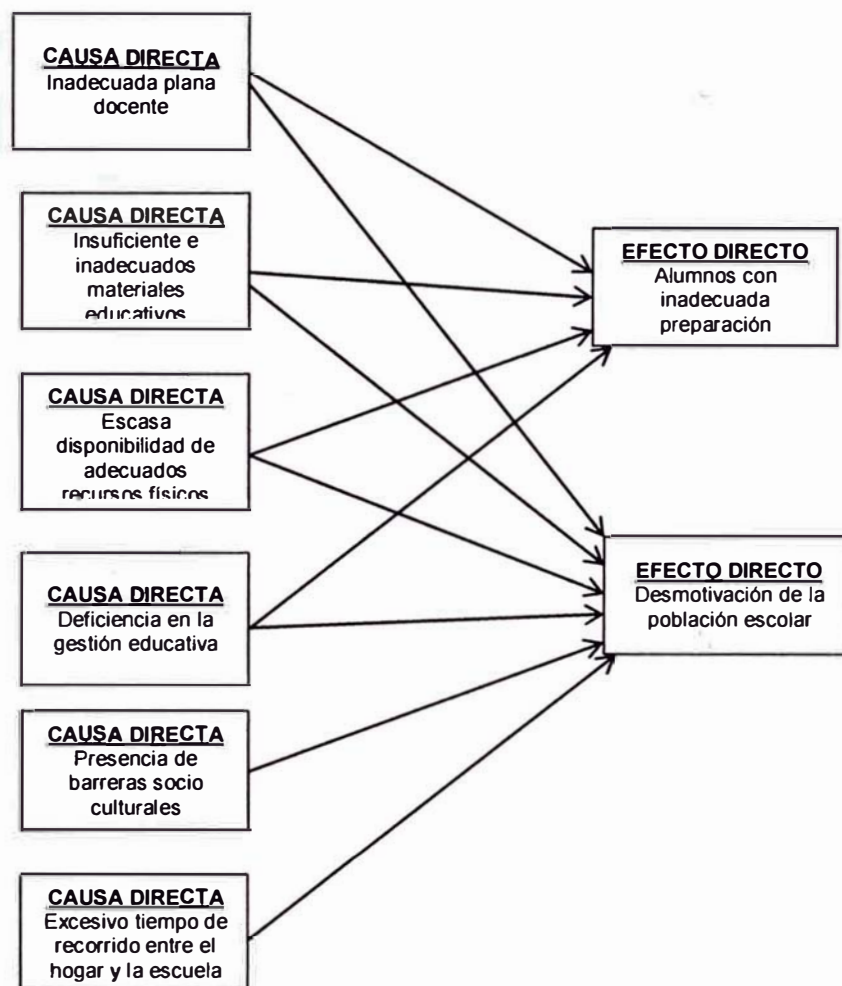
CAUSA DIRECTA
Inadecuada plana docente

CAUSA DIRECTA
Insuficiente e inadecuados materiales educativos

CAUSA DIRECTA
Escasa disponibilidad de adecuados recursos físicos

CAUSA DIRECTA
Deficiencia en la gestión educativa

CAUSA DIRECTA
Presencia de barreras socio culturales

CAUSA DIRECTA
Excesivo tiempo de recorrido entre el hogar y la escuela

EFECTO DIRECTO
Alumnos con inadecuada preparación

EFECTO DIRECTO
Desmotivación de la población escolar